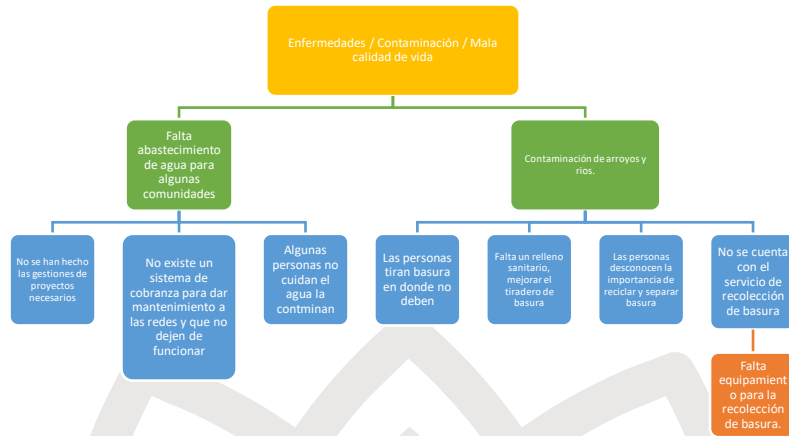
Enfermedades / Contaminación / Mala calidad de vida

Falta abastecimiento de agua para algunas comunidades

Contaminación de arroyos y ríos.

No se han hecho las gestiones de proyectos necesarios

No existe un sistema de cobranza para dar mantenimiento a las redes y que no dejen de funcionar

Algunas personas no cuidan el agua la contminan

Las personas tiran basura en donde no deben

Falta un relleno sanitario, mejorar el tiradero de basura

Las personas desconocen la importancia de reciclar y separar basura

No se cuenta con el servicio de recolección de basura

Falta equipamiento para la recolección de basura.